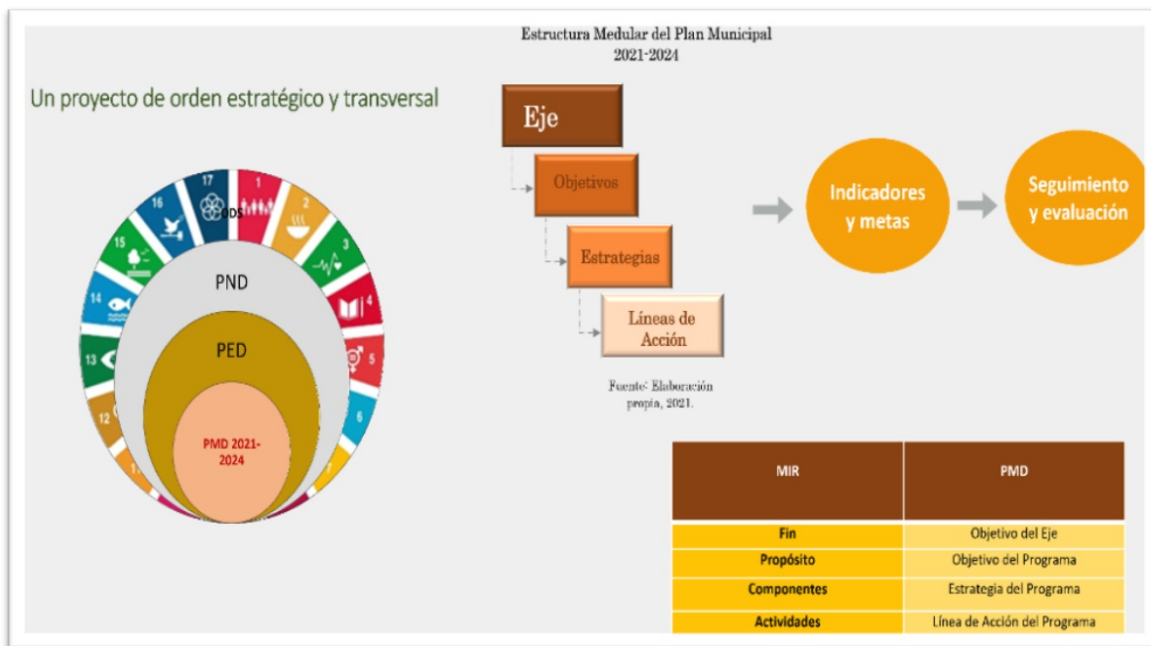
Estructura Medular del Plan Municipal
2021-2024

Un proyecto de orden estratégico y transversal

17 1 2 3 4 5 6 7 12 13 14 15 16

ODS

PND

PED

PMD 2021-2024

Eje

Objetivos

Estrategias

Líneas de Acción

Fuente: Elaboración propia, 2021.

Indicadores y metas

Seguimiento y evaluación

| MIR | PMD |
|---|---|
| Fin | Objetivo del Eje |
| Propósito | Objetivo del Programa |
| Componentes | Estrategia del Programa |
| Actividades | Línea de Acción del Programa |